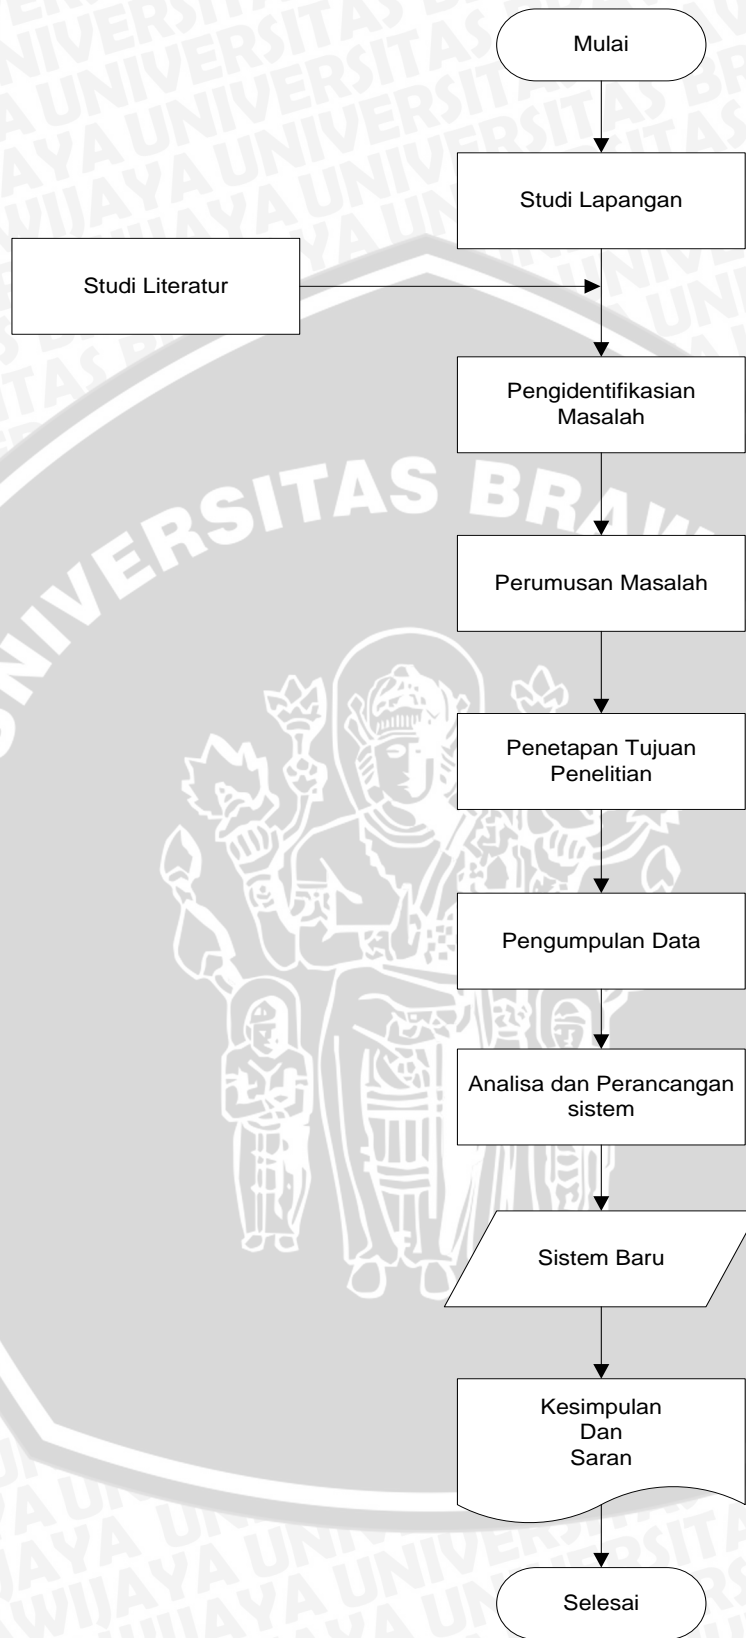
Mulai

Studi Lapangan

Studi Literatur

Pengidentifikasian Masalah

Perumusan Masalah

Penetapan Tujuan Penelitian

Pengumpulan Data

Analisa dan Perancangan sistem

Sistem Baru

Kesimpulan Dan Saran

Selesai

UNIVERSITAS BRAWIJAYA